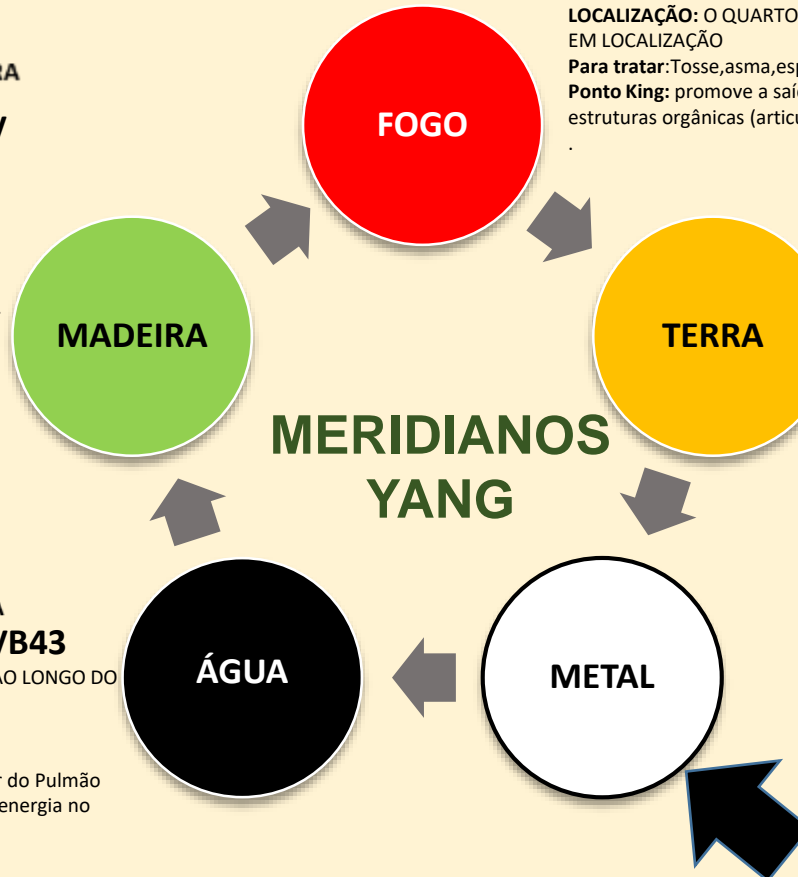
RA

V

A
VB43
AO LONGO DO

r do Pulmão
energia no

LOCALIZAÇÃO: O QUARTO
EM LOCALIZAÇÃO
Para tratar:Tosse,asma,esp
Ponto King: promove a saí
estruturas orgânicas (artic
.

FOGO

MADEIRA

TERRA

MERIDIANOS
YANG

ÁGUA

METAL